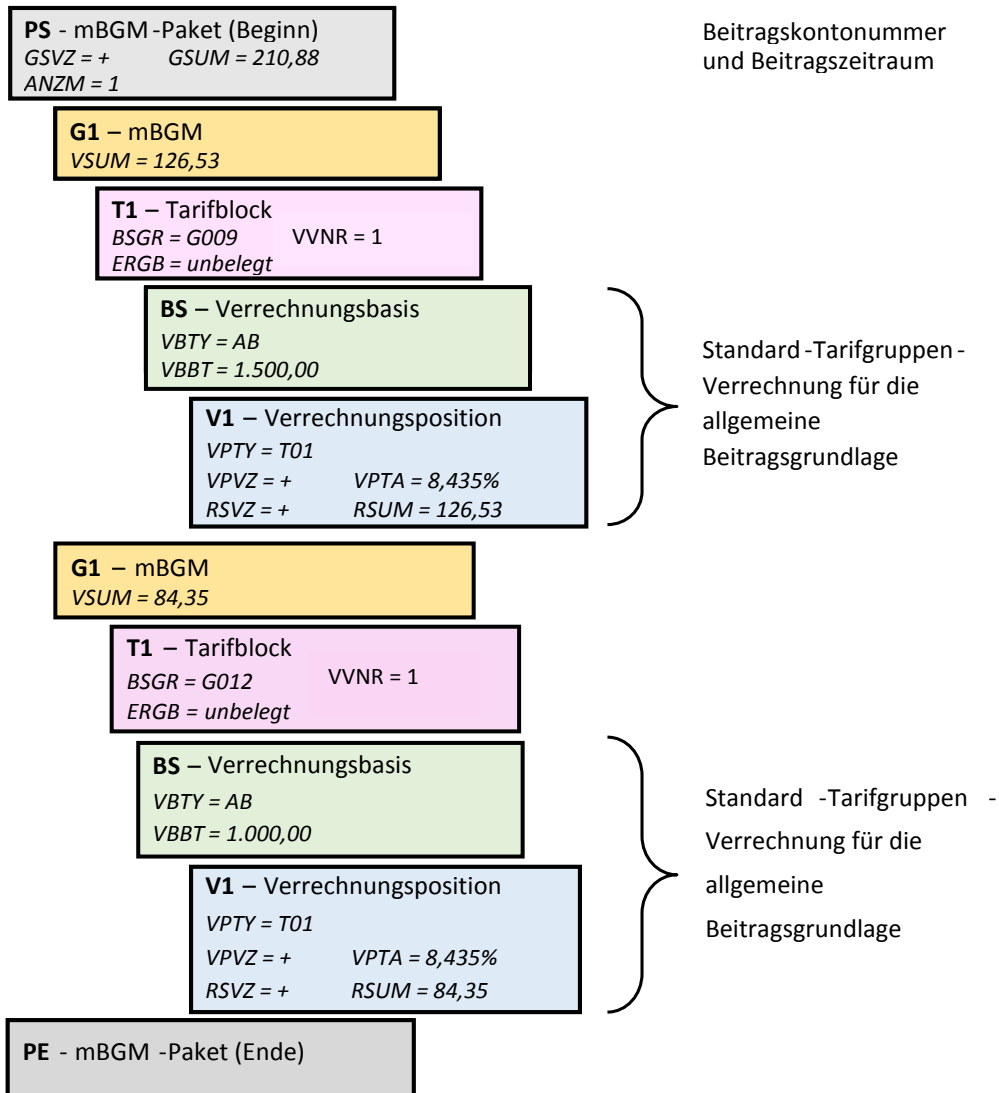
**PS** - mBGM -Paket (Beginn)
*GSVZ = +* *GSUM = 210,88*
*ANZM = 1*

Beitragskontonummer und Beitragszeitraum

**G1** – mBGM
*VSUM = 126,53*

**T1** – Tarifblock
*BSGR = G009* VVNR = 1
*ERGB = unbelegt*

**BS** – Verrechnungsbasis
*VBTY = AB*
*VBBT = 1.500,00*

**V1** – Verrechnungsposition
*VPTY = T01*
*VPVZ = +* *VPTA = 8,435%*
*RSVZ = +* *RSUM = 126,53*

Standard -Tarifgruppen - Verrechnung für die allgemeine Beitragsgrundlage

**G1** – mBGM
*VSUM = 84,35*

**T1** – Tarifblock
*BSGR = G012* VVNR = 1
*ERGB = unbelegt*

**BS** – Verrechnungsbasis
*VBTY = AB*
*VBBT = 1.000,00*

**V1** – Verrechnungsposition
*VPTY = T01*
*VPVZ = +* *VPTA = 8,435%*
*RSVZ = +* *RSUM = 84,35*

Standard -Tarifgruppen - Verrechnung für die allgemeine Beitragsgrundlage

**PE** - mBGM -Paket (Ende)